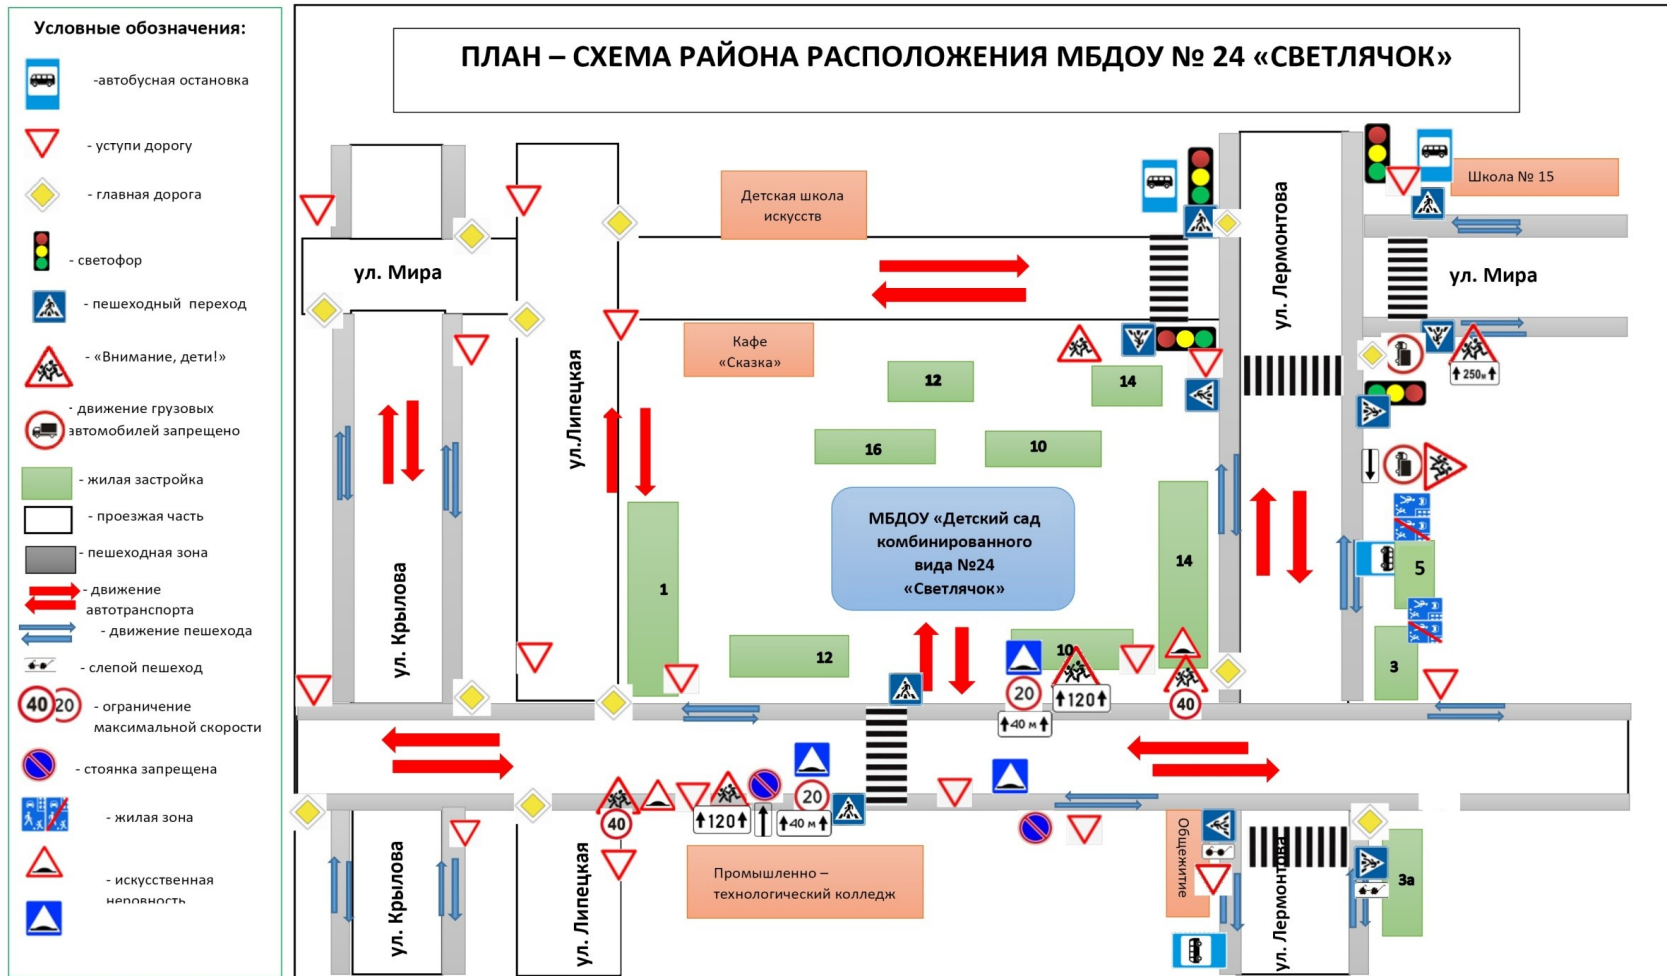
Условные обозначения:

-автобусная остановка

- уступи дорогу

- главная дорога

- светофор

- пешеходный переход

- «Внимание, дети!»

- движение грузовых автомобилей запрещено

- жилая застройка

- проезжая часть

- пешеходная зона

- движение автотранспорта

- движение пешехода

- слепой пешеход

40 20 - ограничение максимальной скорости

- стоянка запрещена

- жилая зона

- искусственная неровность

ПЛАН – СХЕМА РАЙОНА РАСПОЛОЖЕНИЯ МБДОУ № 24 «СВЕТЛЯЧОК»

Детская школа искусств

ул. Мира

Кафе «Сказка»

ул. Лермонтова

Школа № 15

ул. Мира

12

14

ул. Крылова

ул.Липецкая

16

10

250м

МБДОУ «Детский сад комбинированного вида №24 «Светлячок»

1

14

5

12

10

3

20

120

40

40 м

40

120

20

40 м

Промышленно – технологический колледж

Общежитие

ул. Крылова

ул. Липецкая

ул. Лермонтова

3а